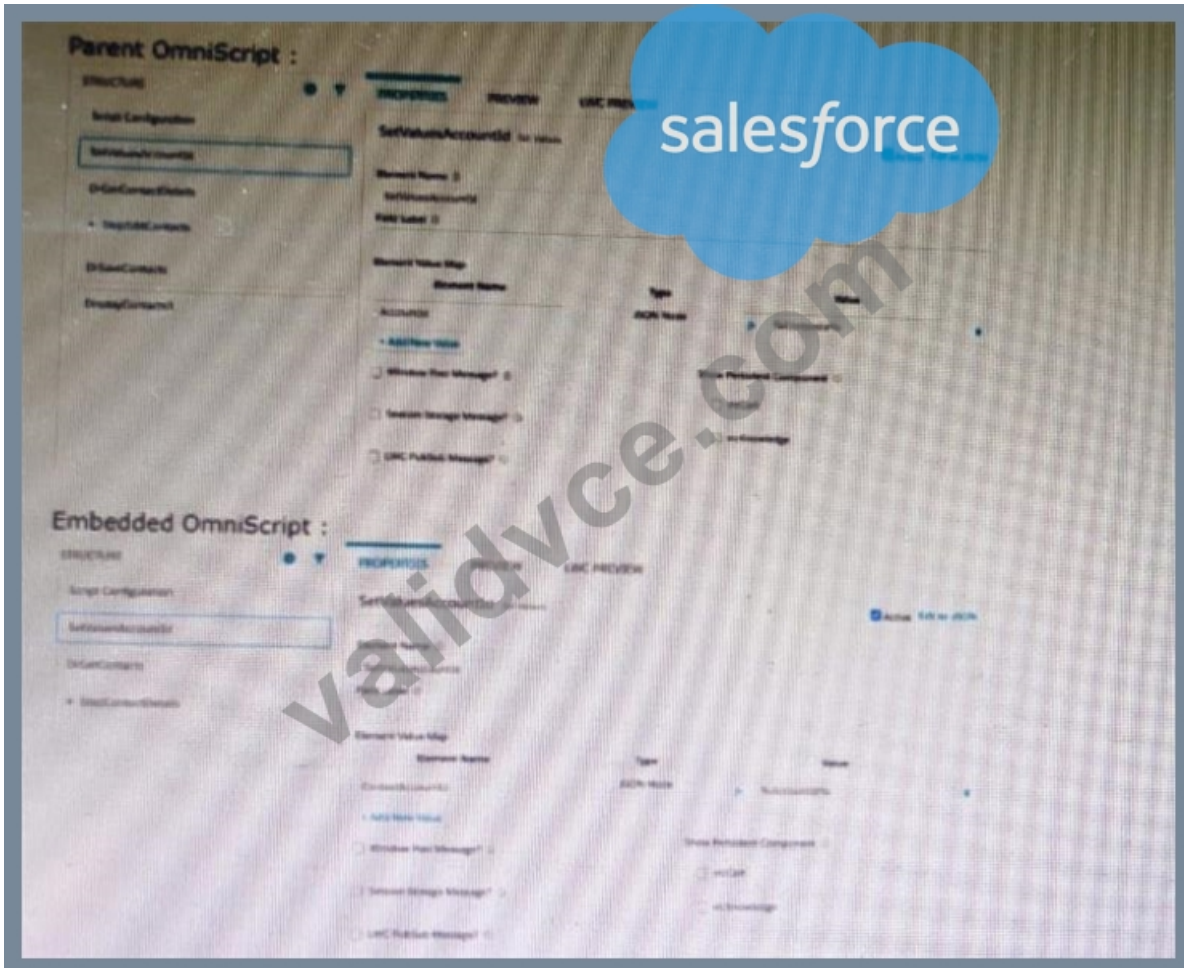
Parent OmniScript :

STRUCTURE

Script Configuration

SetValuesAccountId

DrGetContactDetails

StepEditContacts

DrSaveContacts

DisplayContactId

PROPERTIES PREVIEW LWC PREVIEW

SetValuesAccountId Set Values

Element Name

SetValuesAccountId

Field Label

Element Value Map

Element Name Type Value

AccountId JSON Node

+ Add New Value

Window Post Message?

Session Storage Message?

LWC PubSub Message?

Show Persistent Component

vlcKnowledge

salesforce

validvce.com

Embedded OmniScript :

STRUCTURE

Script Configuration

SetValuesAccountId

DrGetContacts

StepContactDetails

PROPERTIES PREVIEW LWC PREVIEW

SetValuesAccountId Set Values

Active Edit as JSON

Element Name

Field Label

Element Value Map

Element Name Type Value

ContextAccountId JSON Node

+ Add New Value

Window Post Message?

Session Storage Message?

LWC PubSub Message?

Show Persistent Component

vlcCart

vlcKnowledge